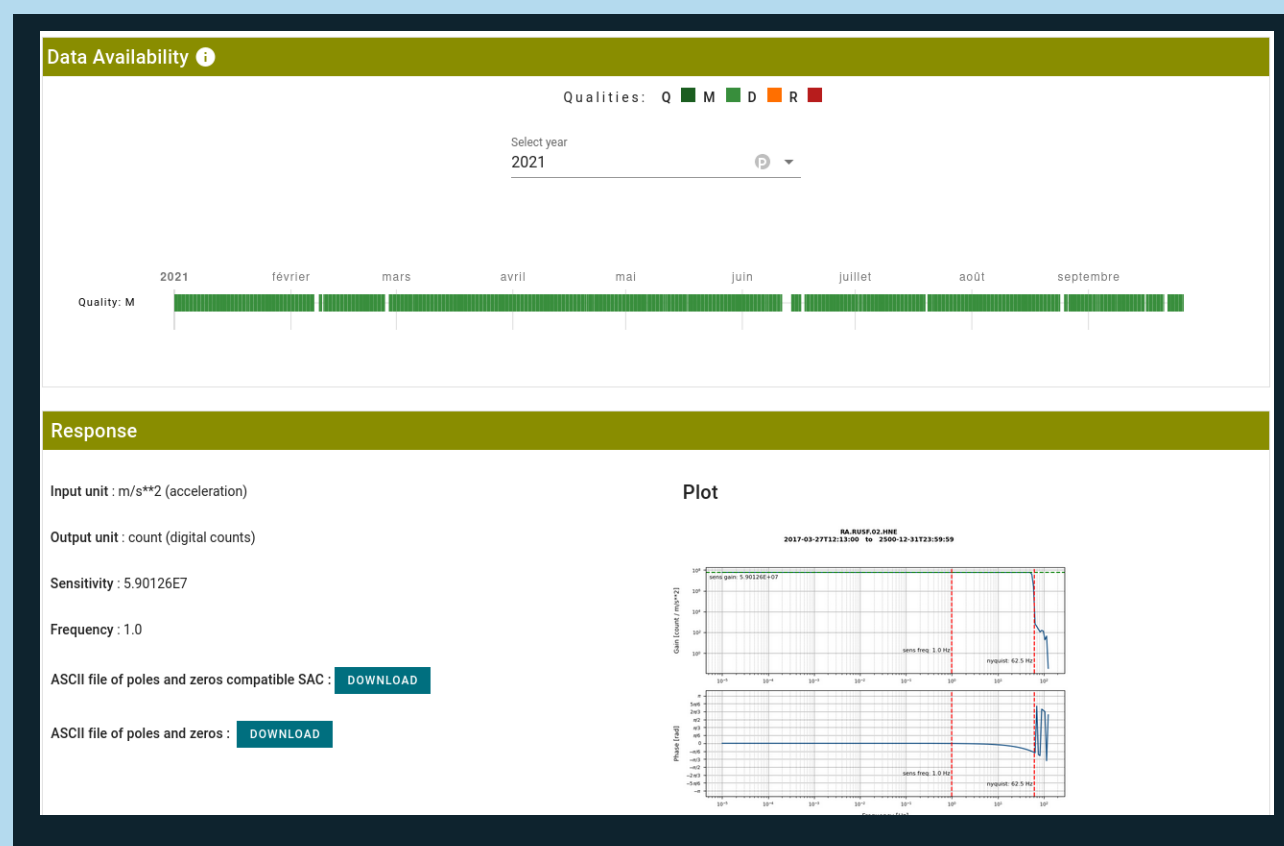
Data Availability

Qualities: Q M D R

Select year
2021

2021 février mars avril mai juin juillet août septembre

Quality: M

Response

Input unit : m/s**2 (acceleration)

Output unit : count (digital counts)

Sensitivity : 5.90126E7

Frequency : 1.0

ASCII file of poles and zeros compatible SAC : DOWNLOAD

ASCII file of poles and zeros : DOWNLOAD

Plot

RA.RUSF.02.HNE
2017-03-27T12:13:00 to 2500-12-31T23:59:59

sens gain: 5.90126E+07

Gain [count / m/s**2]

sens freq: 1.0 Hz

nyquist: 62.5 Hz

Phase [rad]

sens freq: 1.0 Hz

nyquist: 62.5 Hz

Frequency [Hz]